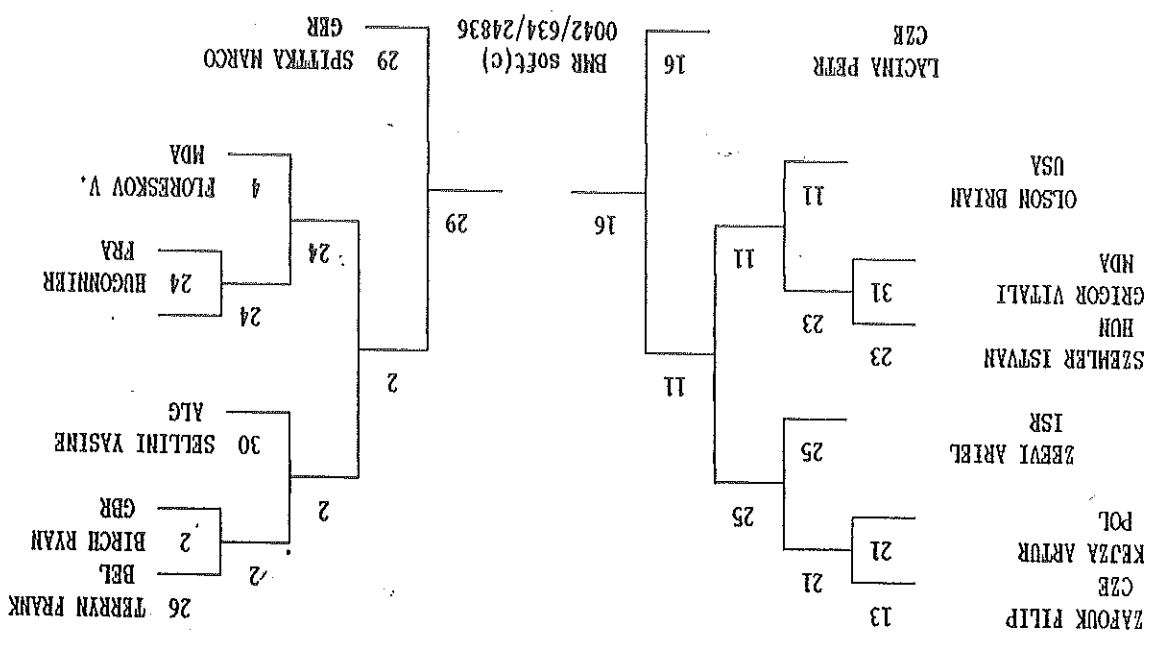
26 TERRYN FRANK
BEL
2 BIRCH RYAN
GBR
30 SELLINI YASINE
ALG
24 HUGONNIER
FRA
4 FLORESKOV V.
MDA
29 SPITTKA MARCO
GBR

2
2
2
24
24
29

BMR soft(c)
0042/634/24836

16
11
25
21
23
11
16

ZAFOUK FILIP
CZE
13
KEJZA ARTUR
POL
21
ZEEVI ARIEL
ISR
25
SZEMLER ISTVAN
HUN
23
GRIGOR VITALI
MDA
31
OLSON BRIAN
USA
11
LACINA PETR
CZE
16